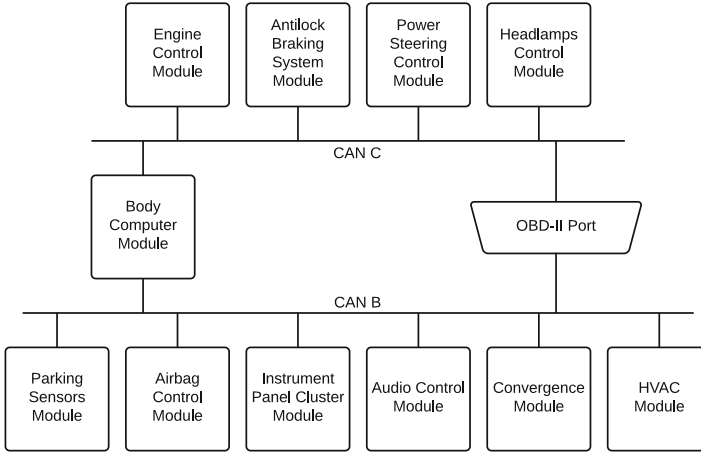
Engine Control Module

Antilock Braking System Module

Power Steering Control Module

Headlamps Control Module

CAN C

Body Computer Module

OBD-II Port

CAN B

Parking Sensors Module

Airbag Control Module

Instrument Panel Cluster Module

Audio Control Module

Convergence Module

HVAC Module